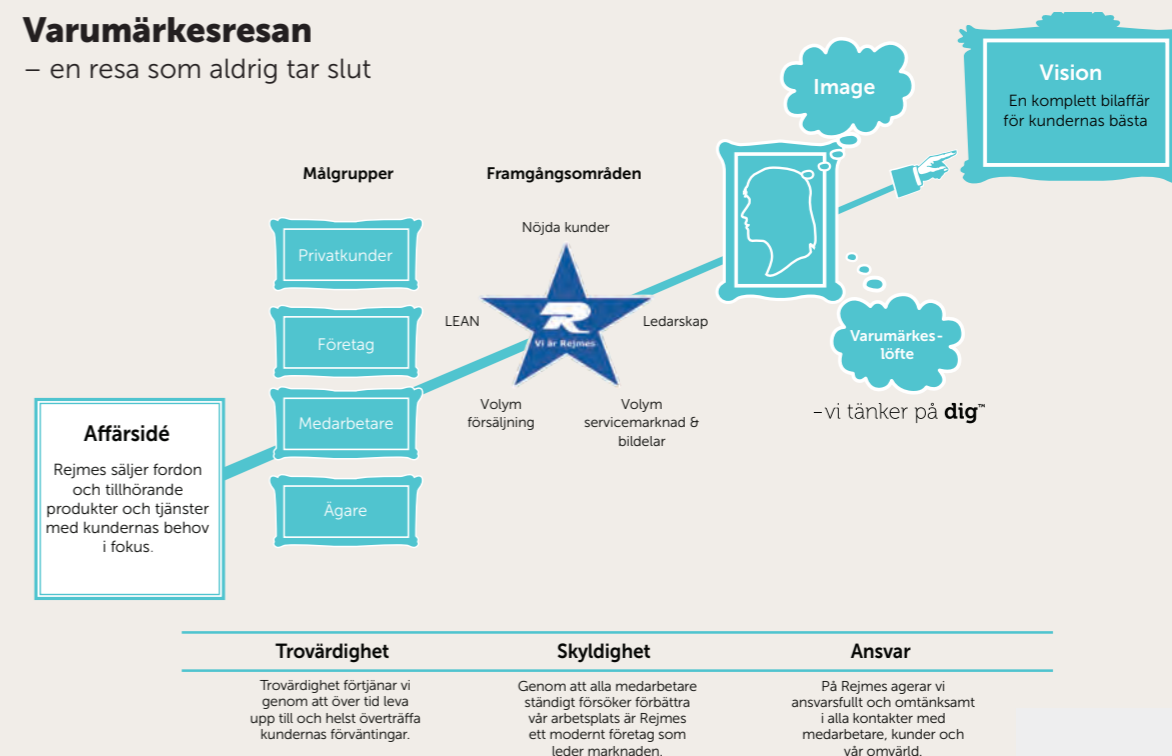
Varumärkesresan
– en resa som aldrig tar slut

Image

Vision
En komplett bilaffär för kundernas bästa

Målgrupper

Framgångsområden

Privatkunder

Företag

Medarbetare

Ägare

Nöjda kunder

LEAN

R
Vi är Rejmes

Ledarskap

Volym försäljning

Volym servicemarknad & bildelar

Varumärkes-löfte

–vi tänker på dig™

Affärsidé

Rejmes säljer fordon och tillhörande produkter och tjänster med kundernas behov i fokus.

| Trovärdighet | Skyldighet | Ansvar |
|---|---|---|
| Trovärdighet förtjänar vi genom att över tid leva upp till och helst överträffa kundernas förväntingar. | Genom att alla medarbetare ständigt försöker förbättra vår arbetsplats är Rejmes ett modernt företag som leder marknaden. | På Rejmes agerar vi ansvarsfullt och omtänksamt i alla kontakter med medarbetare, kunder och vår omvärld. |